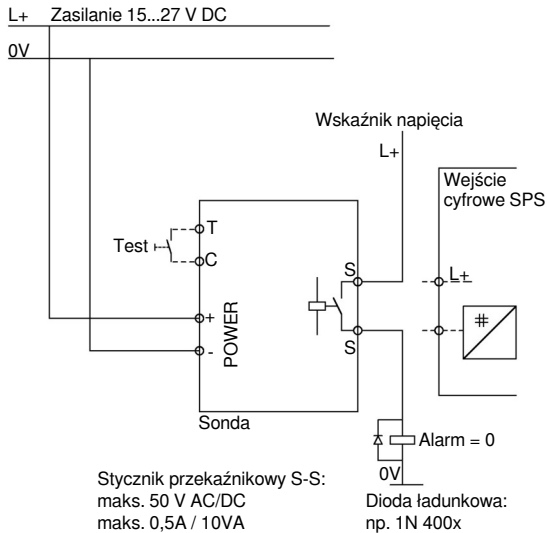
L+ Zasilanie 15...27 V DC

0V

Wskaźnik napięcia

L+

Wejście cyfrowe SPS

Test

T

C

S

L+

+

POWER

-

S

#

Sonda

Alarm = 0

0V

Stycznik przekaźnikowy S-S:
maks. 50 V AC/DC
maks. 0,5A / 10VA

Dioda ładunkowa:
np. 1N 400x